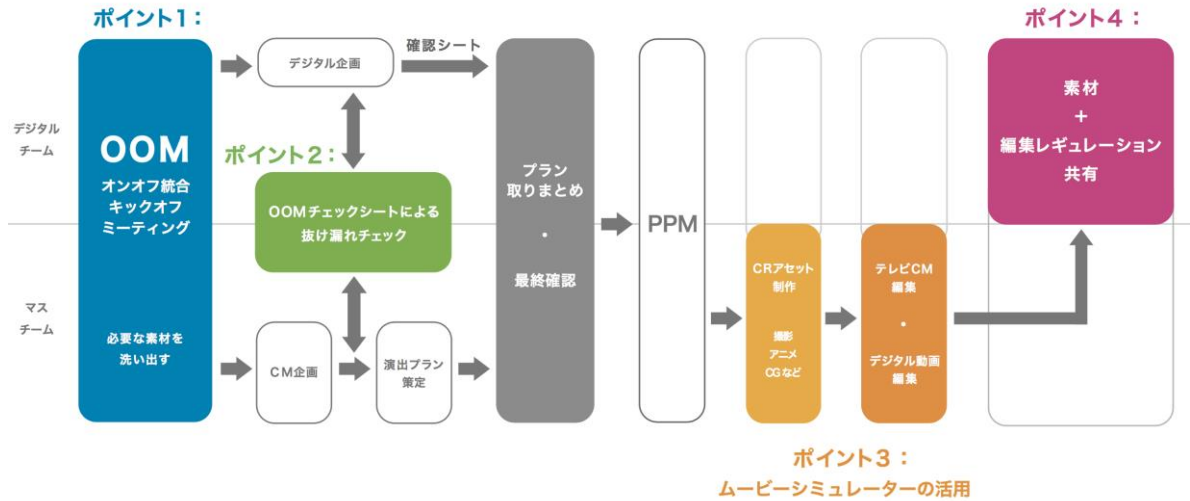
ポイント1：

ポイント4：

デジタル企画

確認シート

デジタル
チーム

OOM
オンオフ統合
キックオフ
ミーティング

必要な素材を
洗い出す

ポイント2：

OOMチェックシートによる
抜け漏れチェック

プラン
取りまとめ
・
最終確認

PPM

素材
+
編集レギュレーション
共有

マス
チーム

CM企画

演出プラン
策定

CRアセット
制作

撮影
アニメ
CGなど

テレビCM
編集
・
デジタル動画
編集

ポイント3：
ムービーシミュレーターの活用